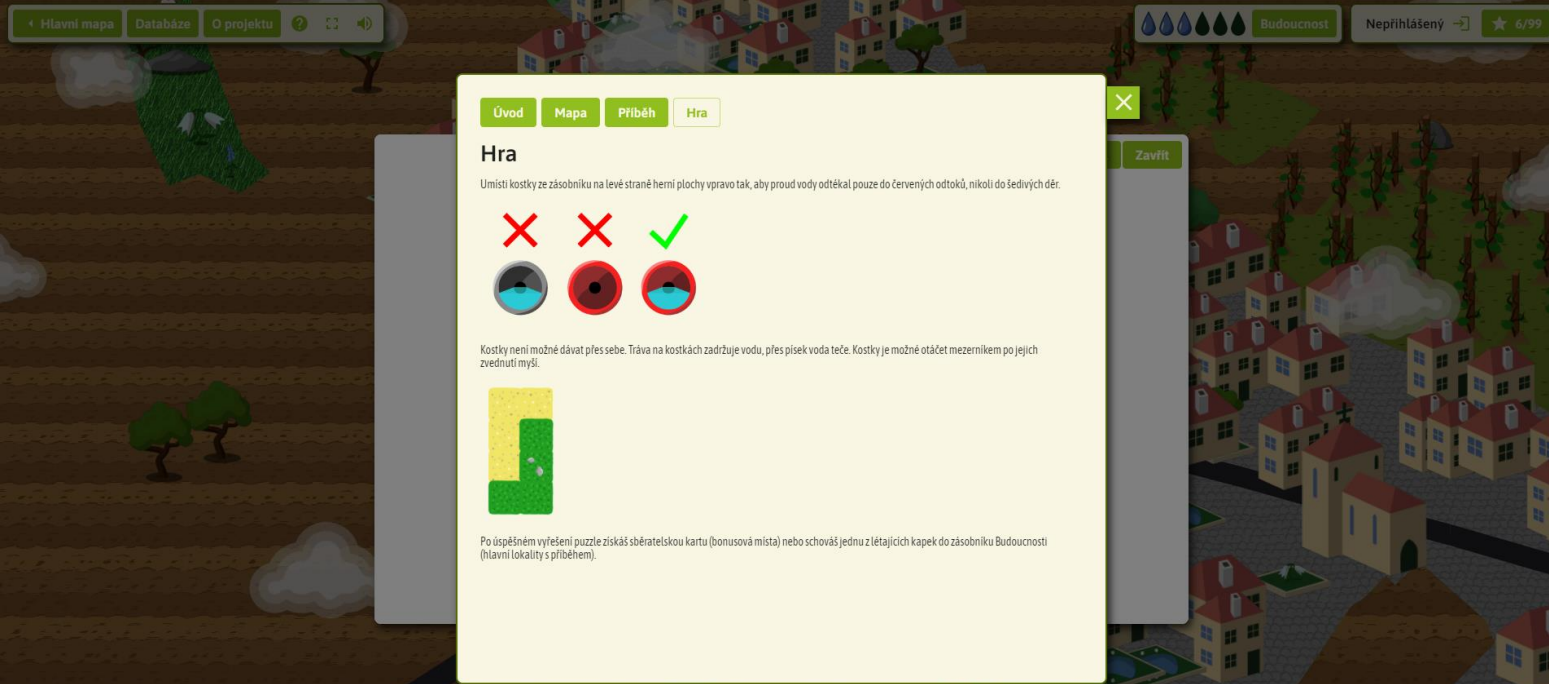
Hlavní mapa Databáze O projektu

Budoucnost

Nepřihlášený

6/99

Úvod Mapa Příběh Hra

Zavřít

Hra

Umísti kostky ze zásobníku na levé straně herní plochy vpravo tak, aby proud vody odtékal pouze do červených odtoků, nikoli do šedivých děr.

Kostky není možné dávat přes sebe. Tráva na kostkách zadržuje vodu, přes písek voda teče. Kostky je možné otáčet mezerníkem po jejich zvednutí myší.

Po úspěšném vyřešení puzzle získáš sběratelskou kartu (bonusová místa) nebo schováš jednu z létajících kapek do zásobníku Budoucnosti (hlavní lokality s příběhem).